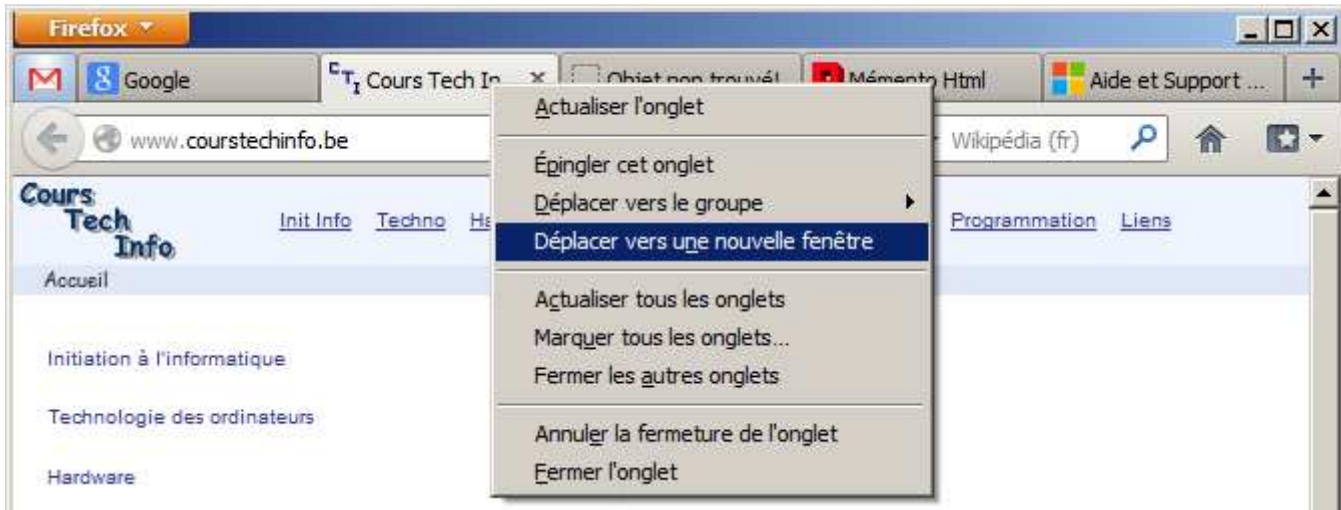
Firefox

Google

Cours Tech In

Objet non trouvé!

Mémento Html

Aide et Support ...

www.courstechinfo.be

Wikipédia (fr)

Cours Tech Info

Init Info Techno Ha

Programmation Liens

Accueil

Initiation à l'informatique

Technologie des ordinateurs

Hardware

Actualiser l'onglet

Épingler cet onglet

Déplacer vers le groupe

Déplacer vers une nouvelle fenêtre

Actualiser tous les onglets

Marquer tous les onglets...

Fermer les autres onglets

Annuler la fermeture de l'onglet

Fermer l'onglet